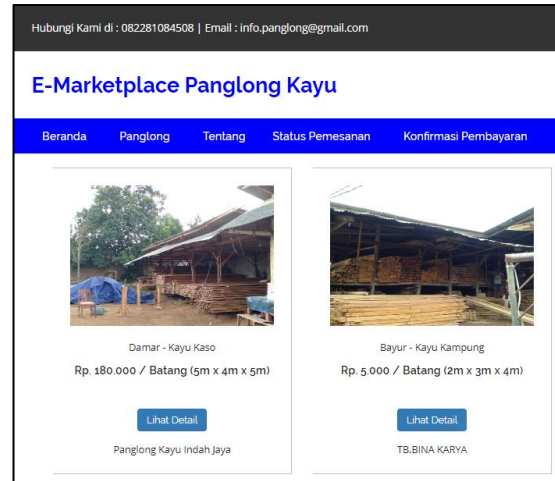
Hubungi Kami di : 082281084508 | Email : info.panglong@gmail.com

E-Marketplace Panglong Kayu

Beranda Panglong Tentang Status Pemesanan Konfirmasi Pembayaran

Damar - Kayu Kaso

Rp. 180.000 / Batang (5m x 4m x 5m)

Lihat Detail

Panglong Kayu Indah Jaya

Bayur - Kayu Kampung

Rp. 5.000 / Batang (2m x 3m x 4m)

Lihat Detail

TB.BINA KARYA